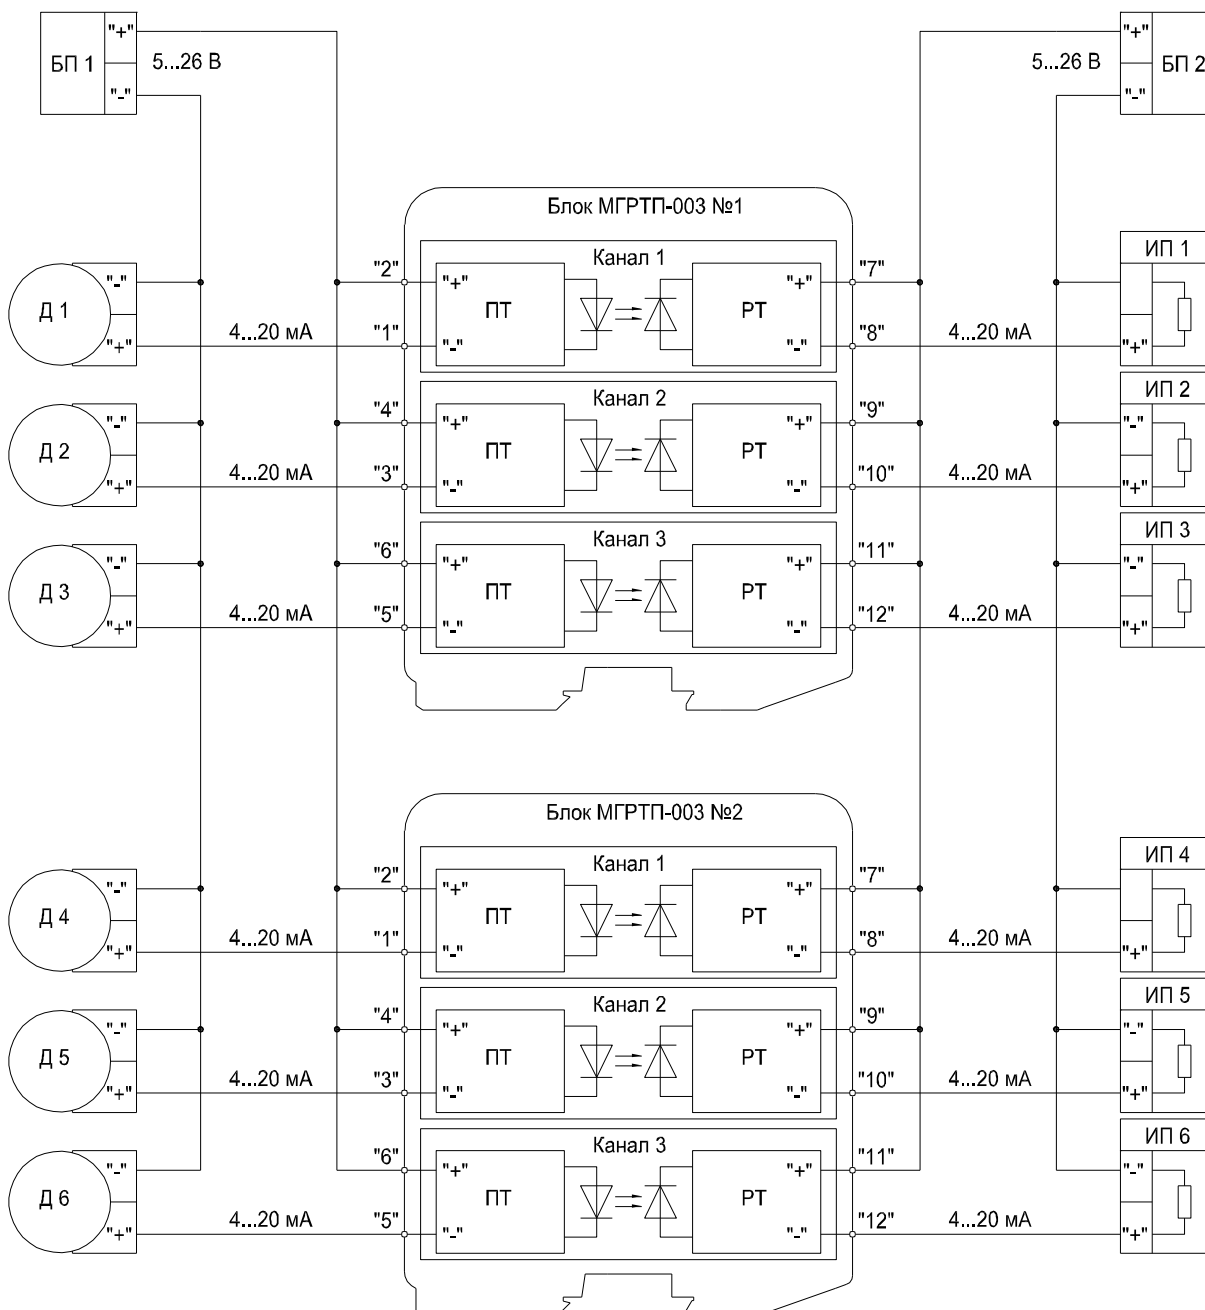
БП 1
"+"
"-"
5...26 В

5...26 В
"+"
"-"
БП 2

Блок МГРТП-003 №1

Канал 1
Д 1
"-"
"+"
4...20 мА
"2"
"1"
"+"
"-"
ПТ
РТ
"+"
"-"
"7"
"8"
4...20 мА
ИП 1
"+"

Канал 2
Д 2
"-"
"+"
4...20 мА
"4"
"3"
"+"
"-"
ПТ
РТ
"+"
"-"
"9"
"10"
4...20 мА
ИП 2
"-"
"+"

Канал 3
Д 3
"-"
"+"
4...20 мА
"6"
"5"
"+"
"-"
ПТ
РТ
"+"
"-"
"11"
"12"
4...20 мА
ИП 3
"-"
"+"

Блок МГРТП-003 №2

Канал 1
Д 4
"-"
"+"
4...20 мА
"2"
"1"
"+"
"-"
ПТ
РТ
"+"
"-"
"7"
"8"
4...20 мА
ИП 4
"+"

Канал 2
Д 5
"-"
"+"
4...20 мА
"4"
"3"
"+"
"-"
ПТ
РТ
"+"
"-"
"9"
"10"
4...20 мА
ИП 5
"-"
"+"

Канал 3
Д 6
"-"
"+"
4...20 мА
"6"
"5"
"+"
"-"
ПТ
РТ
"+"
"-"
"11"
"12"
4...20 мА
ИП 6
"-"
"+"